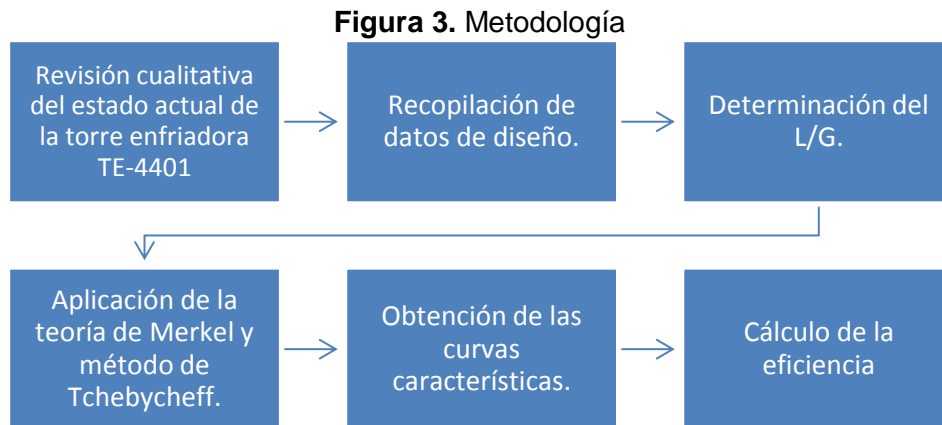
**Figura 3.** Metodología

Revisión cualitativa del estado actual de la torre enfriadora TE-4401

Recopilación de datos de diseño.

Determinación del L/G.

Aplicación de la teoría de Merkel y método de Tchebycheff.

Obtención de las curvas características.

Cálculo de la eficiencia